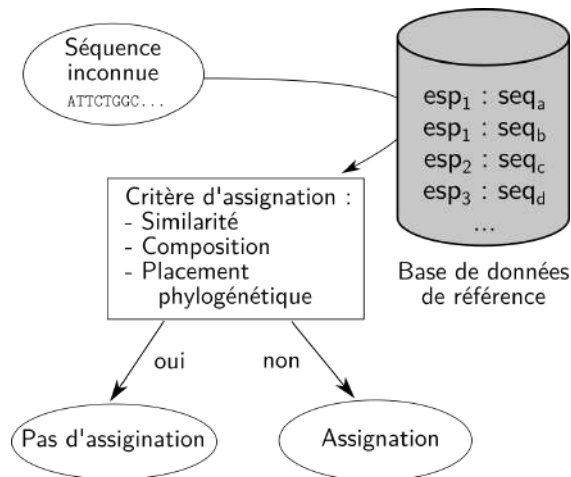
Séquence inconnue
ATTCTGGC...

$\text{esp}_1$ : $\text{seq}_a$
$\text{esp}_1$ : $\text{seq}_b$
$\text{esp}_2$ : $\text{seq}_c$
$\text{esp}_3$ : $\text{seq}_d$
...

Base de données de référence

Critère d'assignation :
- Similarité
- Composition
- Placement phylogénétique

oui
non

Pas d'assignation
Assignation